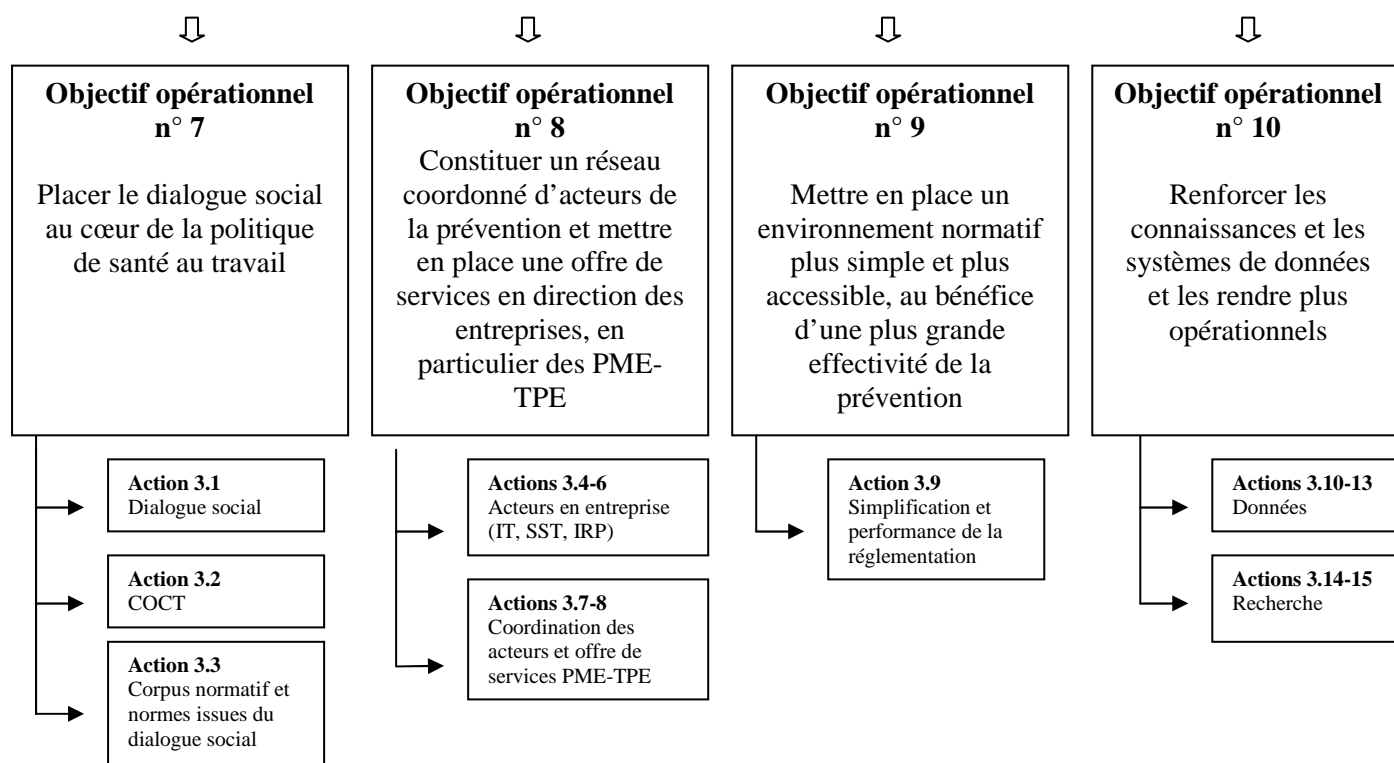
Objectif opérationnel n° 7

Placer le dialogue social au cœur de la politique de santé au travail

Action 3.1
Dialogue social

Action 3.2
COCT

Action 3.3
Corpus normatif et normes issues du dialogue social

Objectif opérationnel n° 8
Constituer un réseau coordonné d'acteurs de la prévention et mettre en place une offre de services en direction des entreprises, en particulier des PME-TPE

Actions 3.4-6
Acteurs en entreprise (IT, SST, IRP)

Actions 3.7-8
Coordination des acteurs et offre de services PME-TPE

Objectif opérationnel n° 9

Mettre en place un environnement normatif plus simple et plus accessible, au bénéfice d'une plus grande effectivité de la prévention

Action 3.9
Simplification et performance de la réglementation

Objectif opérationnel n° 10

Renforcer les connaissances et les systèmes de données et les rendre plus opérationnels

Actions 3.10-13
Données

Actions 3.14-15
Recherche